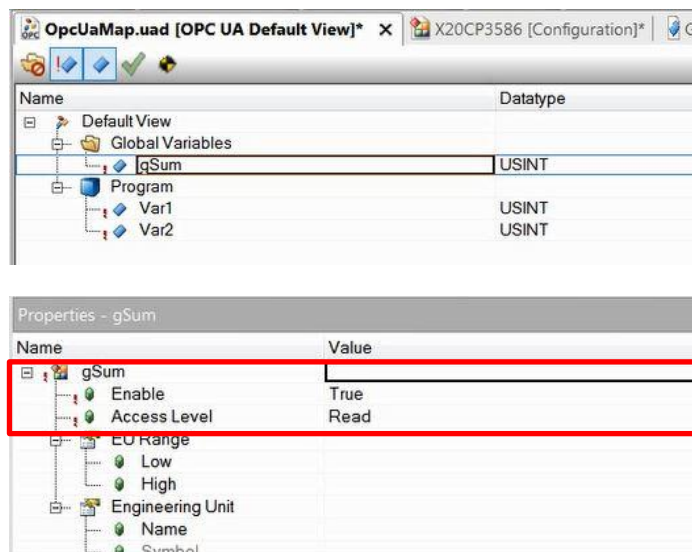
OpcUaMap.uad [OPC UA Default View]* × X20CP3586 [Configuration]* G

| Name | Datatype |
|---|---|
| Default View | |
| Global Variables | |
| gSum | USINT |
| Program | |
| Var1 | USINT |
| Var2 | USINT |

Properties - gSum

| Name | Value |
|---|---|
| gSum | |
| Enable | True |
| Access Level | Read |
| EU Range | |
| Low | |
| High | |
| Engineering Unit | |
| Name | |
| Symbol | |